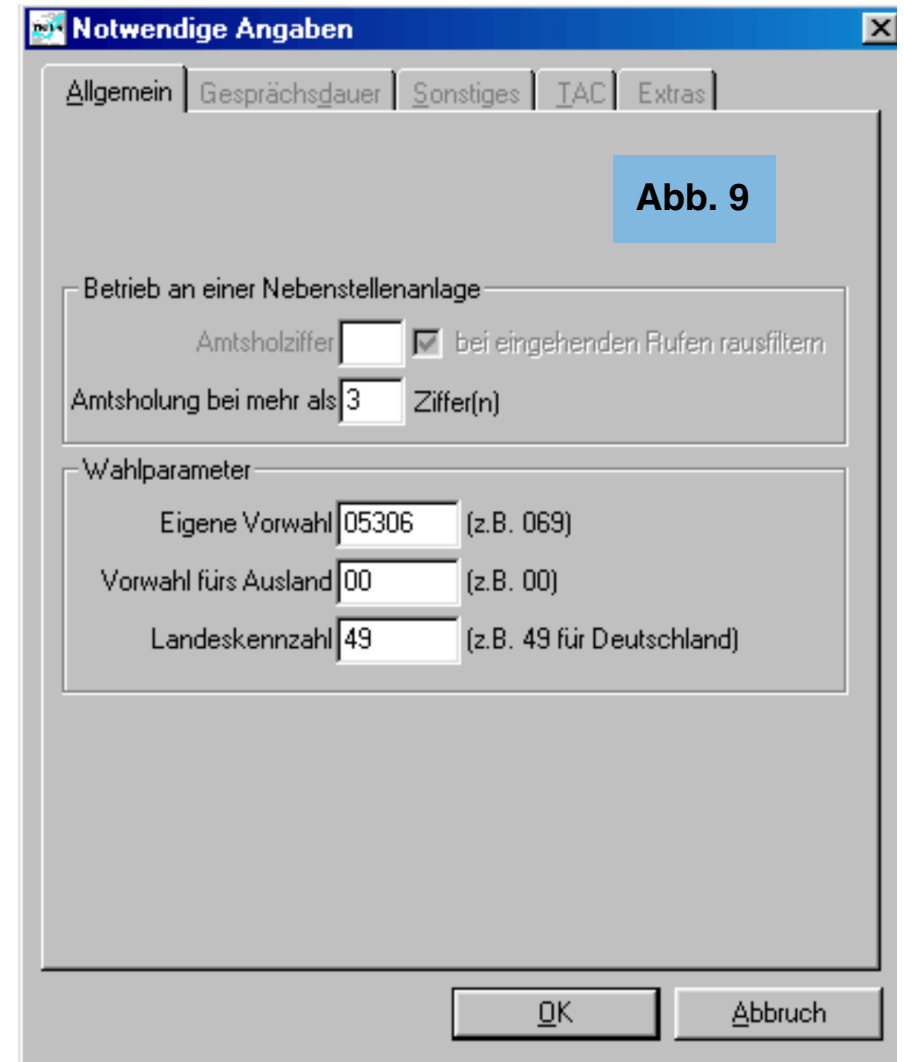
Notwendige Angaben

Allgemein | Gesprächsdauer | Sonstiges | TAC | Extras

Abb. 9

Betrieb an einer Nebenstellenanlage

Amtsholziffer
bei eingehenden Rufen rausfiltern

Amtsholung bei mehr als 3 Ziffer(n)

Wahlparameter

Eigene Vorwahl 05306 (z.B. 069)

Vorwahl fürs Ausland 00 (z.B. 00)

Landeskennzahl 49 (z.B. 49 für Deutschland)

OK

Abbruch